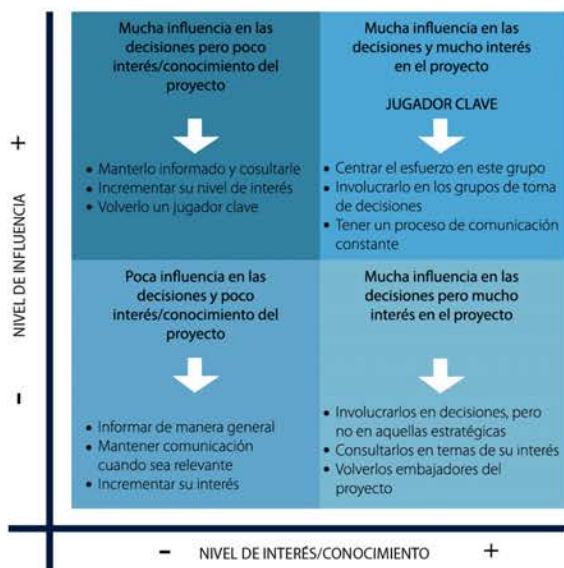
+

NIVEL DE INFLUENCIA

-

Mucha influencia en las decisiones pero poco interés/conocimiento del proyecto

• Manterlo informado y cosultarle
• Incrementar su nivel de interés
• Volverlo un jugador clave

Mucha influencia en las decisiones y mucho interés en el proyecto

JUGADOR CLAVE

• Centrar el esfuerzo en este grupo
• Involucrarlo en los grupos de toma de decisiones
• Tener un proceso de comunicación constante

Poca influencia en las decisiones y poco interés/conocimiento del proyecto

• Informar de manera general
• Mantener comunicación cuando sea relevante
• Incrementar su interés

Mucha influencia en las decisiones pero mucho interés en el proyecto

• Involucrarlos en decisiones, pero no en aquellas estratégicas
• Consultarlos en temas de su interés
• Volverlos embajadores del proyecto

- NIVEL DE INTERÉS/CONOCIMIENTO +